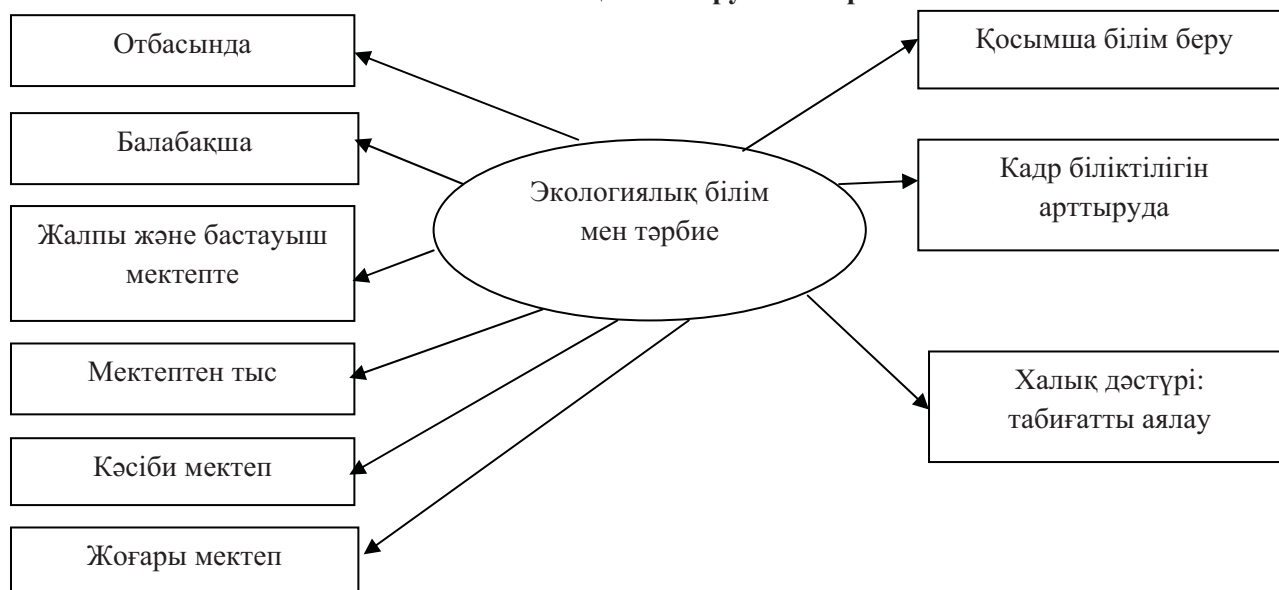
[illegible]

Отбасында

Балабақша

Жалпы және бастауыш мектепте

Мектептен тыс

Кәсіби мектеп

Жоғары мектеп

Экологиялық білім мен тәрбие

Қосымша білім беру

Кадр біліктілігін арттыруда

Халық дәстүрі: табиғатты аялау